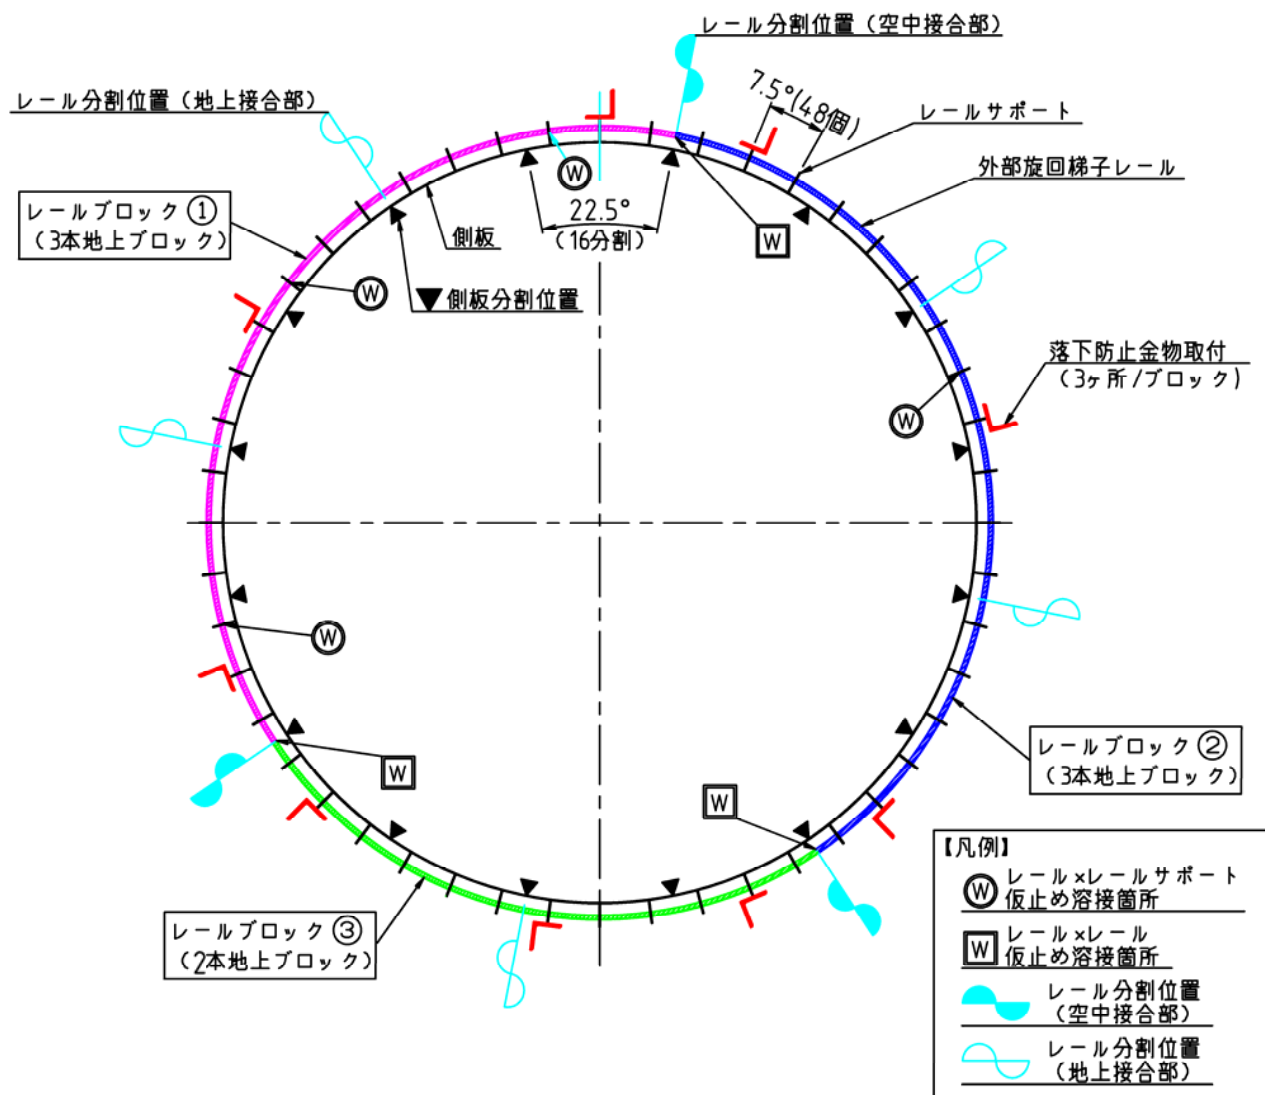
レール分割位置（空中接合部）

レール分割位置（地上接合部）

7.5°(48個)

レールサポート

外部旋回梯子レール

レールブロック①
（3本地上ブロック）

W

22.5°
（16分割）

W

側板

W

▼側板分割位置

落下防止金物取付
（3ヶ所/ブロック）

W

W

W

レールブロック②
（3本地上ブロック）

W

【凡例】

W レール×レールサポート
仮止め溶接箇所

W レール×レール
仮止め溶接箇所

レール分割位置
（空中接合部）

レール分割位置
（地上接合部）

レールブロック③
（2本地上ブロック）